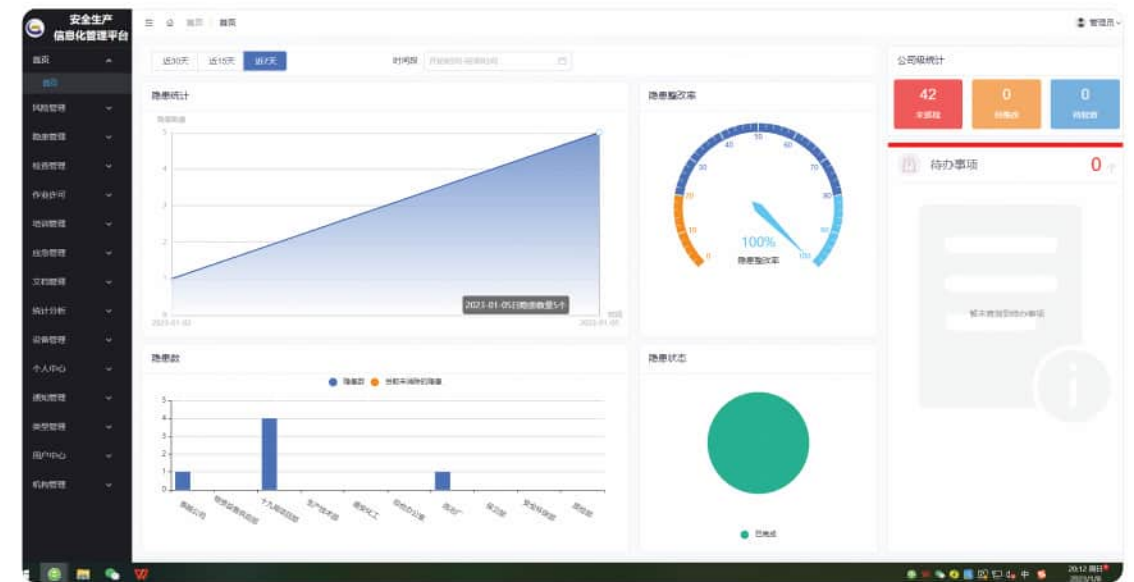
安全生产
信息化管理平台

首页
首页
风险管理
隐患管理
检查管理
作业许可
培训管理
应急管理
文档管理
统计分析
设备管理
个人中心
通知管理
奖罚管理
用户中心
机构管理

首页 / 首页

管理员

近30天 近15天 近7天

时间段 开始时间-结束时间

隐患统计

隐患数量

5
4
3
2
1
0

2023-01-02 2023-01-05

2023-01-05日隐患数量5个

隐患整改率

100%
隐患整改率

0 10 20 30 40 50 60 70 80 90 100

公司级统计

42
未排查

0
待整改

0
待验收

待办事项

0

暂未查到待办事项

隐患数

隐患数 当前未消除的隐患

5
4
3
2
1
0

隐患状态

已完成

20:12 周日
2023/1/8